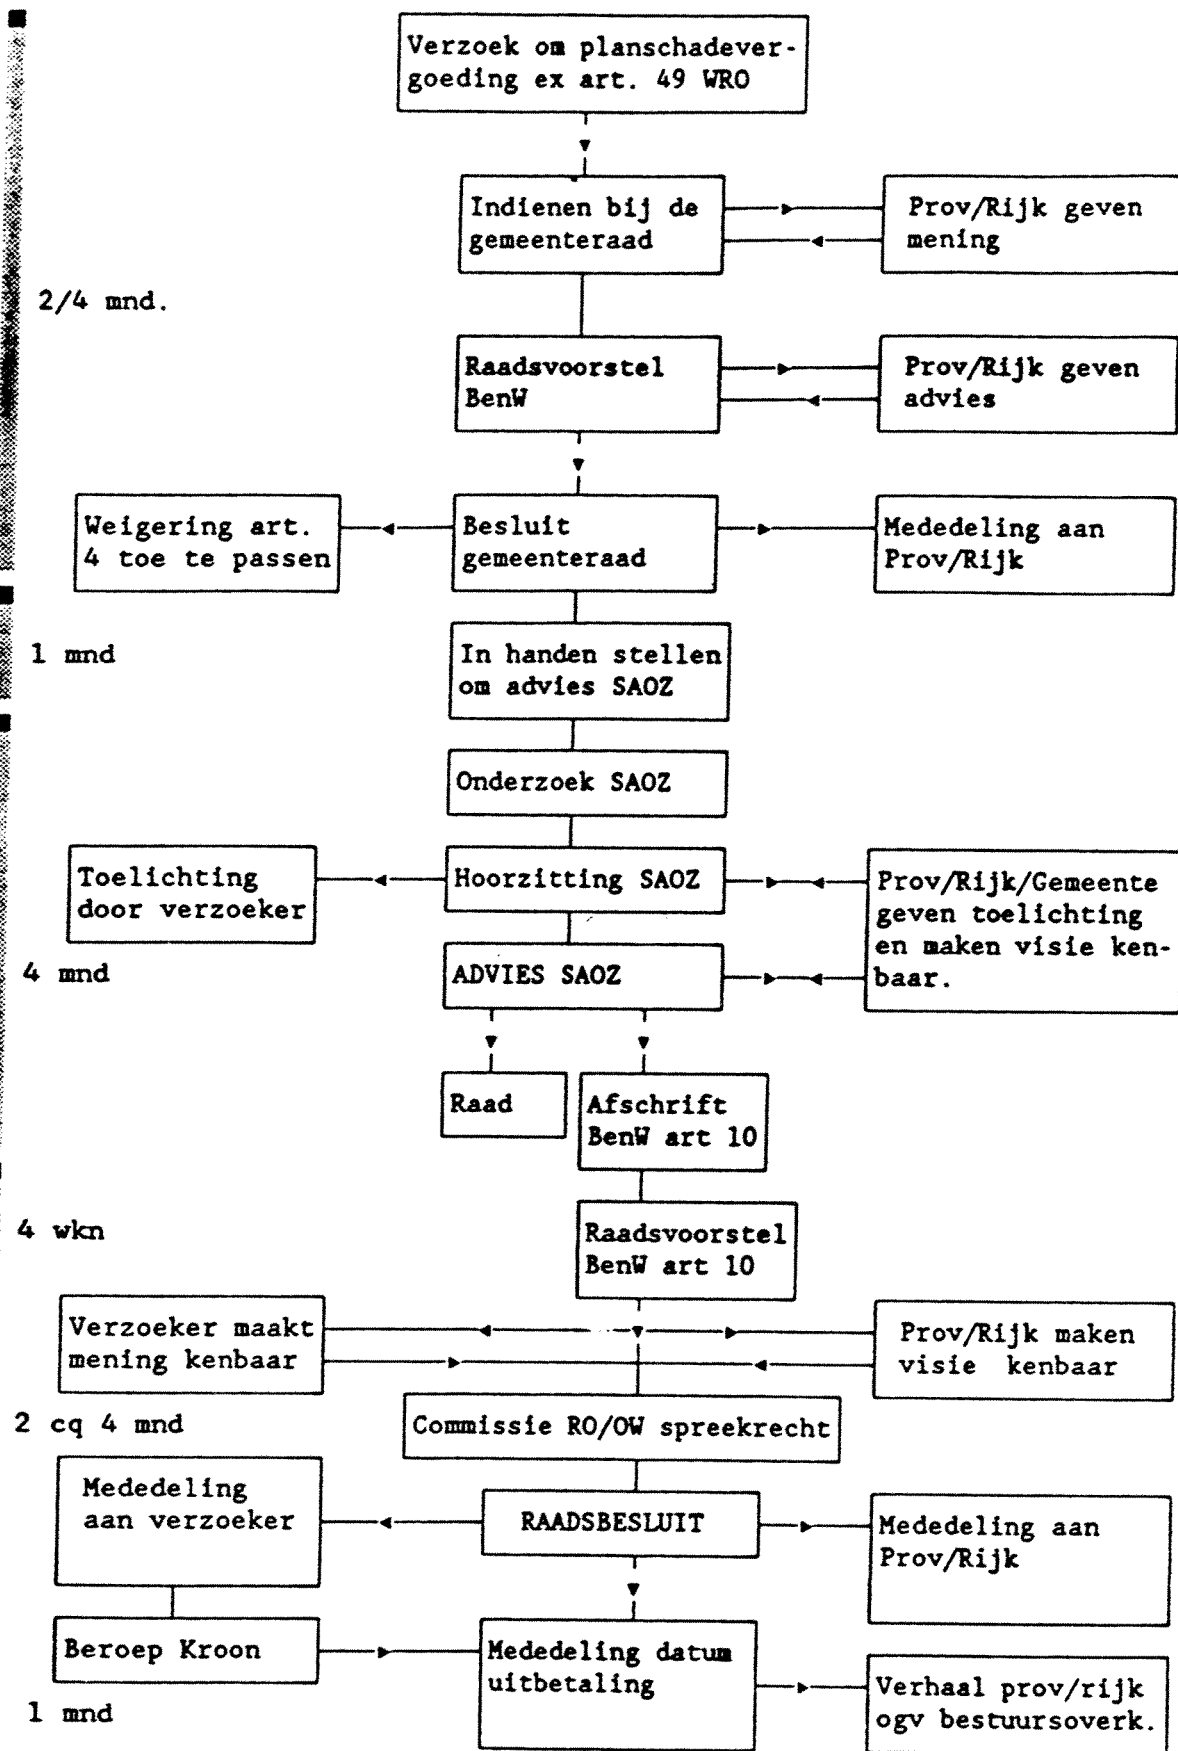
Verzoek om planschadevergoeding ex art. 49 WRO

Indienen bij de gemeenteraad

Prov/Rijk geven mening

2/4 mnd.

Raadsvoorstel BenW

Prov/Rijk geven advies

Weigering art. 4 toe te passen

Besluit gemeenteraad

Mededeling aan Prov/Rijk

1 mnd

In handen stellen om advies SAOZ

Onderzoek SAOZ

Toelichting door verzoeker

Hoorzitting SAOZ

Prov/Rijk/Gemeente geven toelichting en maken visie kenbaar.

4 mnd

ADVIES SAOZ

Raad

Afschrift BenW art 10

4 wkn

Raadsvoorstel BenW art 10

Verzoeker maakt mening kenbaar

Prov/Rijk maken visie kenbaar

2 cq 4 mnd

Commissie RO/OW spreekrecht

Mededeling aan verzoeker

RAADSBESLUIT

Mededeling aan Prov/Rijk

Beroep Kroon

Mededeling datum uitbetaling

Verhaal prov/rijk ogv bestuursoverk.

1 mnd